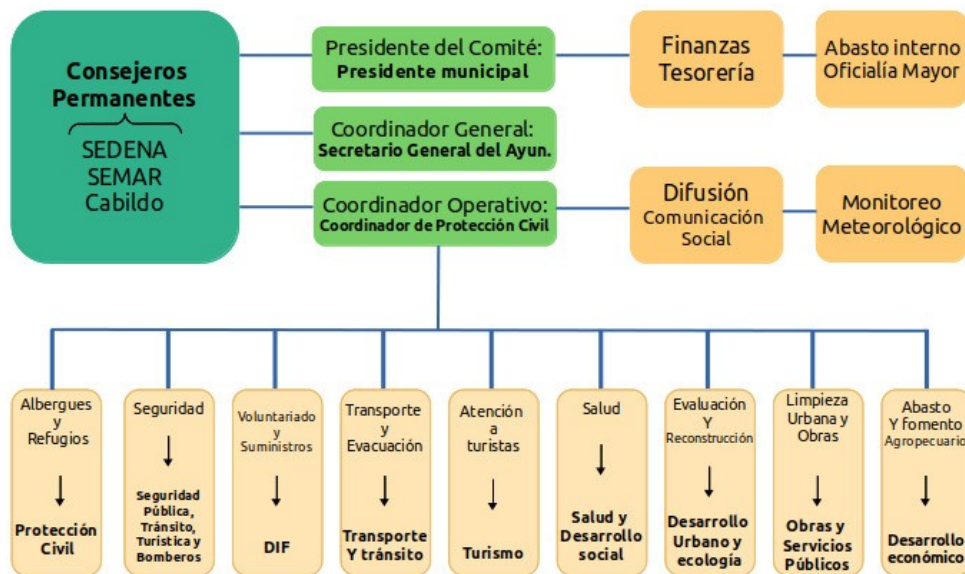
Consejeros Permanentes

SEDENA
SEMAR
Cabildo

Presidente del Comité:
Presidente municipal

Coordinador General:
Secretario General del Ayun.

Coordinador Operativo:
Coordinador de Protección Civil

Finanzas
Tesorería

Abasto interno
Oficialía Mayor

Difusión
Comunicación Social

Monitoreo
Meteorológico

Albergues y Refugios
↓
Protección Civil

Seguridad
↓
Seguridad Pública, Tránsito, Turistica y Bomberos

Voluntariado y Suministros
↓
DIF

Transporte y Evacuación
↓
Transporte Y tránsito

Atención a turistas
↓
Turismo

Salud
↓
Salud y Desarrollo social

Evaluación Y Reconstrucción
↓
Desarrollo Urbano y ecología

Limpieza Urbana y Obras
↓
Obras y Servicios Públicos

Abasto Y fomento Agropecuario
↓
Desarrollo económico